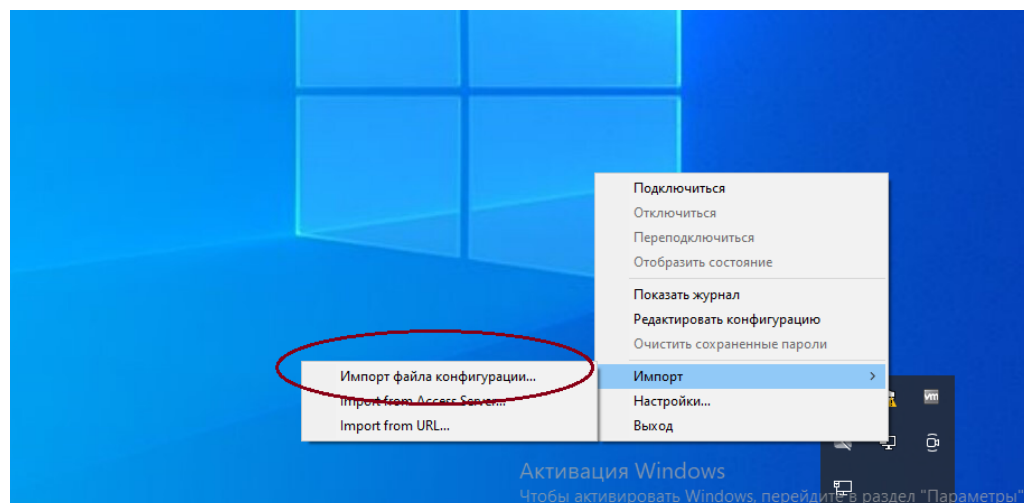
Подключиться
Отключиться
Переподключиться
Отобразить состояние
Показать журнал
Редактировать конфигурацию
Очистить сохраненные пароли
Импорт
Настройки...
Выход

Импорт файла конфигурации...
Import from Access Server...
Import from URL...

vm

Активация Windows
Чтобы активировать Windows, перейдите в раздел "Параметры"